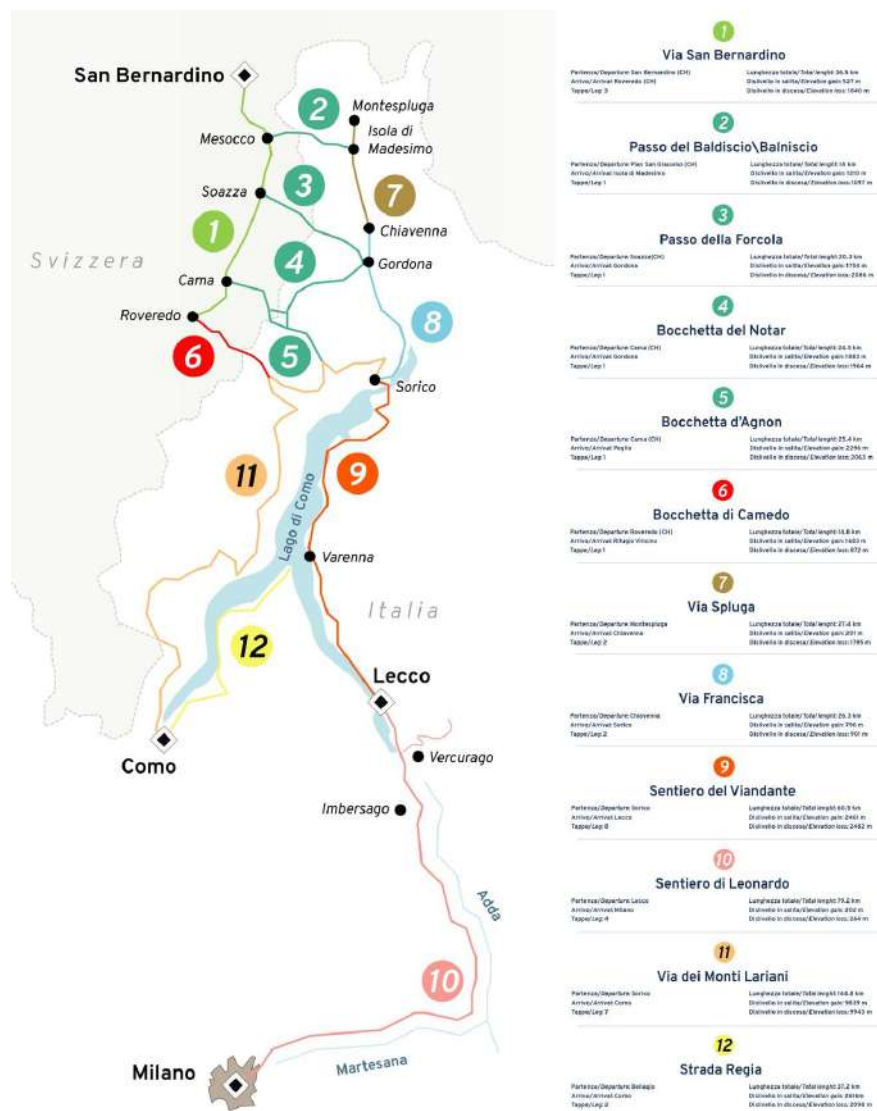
San Bernardino
Mesocco
Montespluga
Isola di Madesimo
2
Soazza
3
7
1
Chiavenna
Svizzera
Cama
4
Gordona
Roveredo
8
6
5
Sorico
11
9
Lago di Como
Varenna
Italia
12
Lecco
Como
Vercurago
Imbersago
Adda
10
Milano
Martesana

1
Via San Bernardino
Partenza/Departure San Bernardino (CH) — Lunghezza totale/Total lenght 36.5 km
Arrivo/Arrival Roveredo (CH) — Dislivello in salita/Elevation gain 527 m
Tappe/Leg 3 — Dislivello in discesa/Elevation loss 1640 m

2
Passo del Baldiscio\Balniscio
Partenza/Departure Pian San Giacomo (CH) — Lunghezza totale/Total lenght 18 km
Arrivo/Arrival Isola di Madesimo — Dislivello in salita/Elevation gain 1210 m
Tappe/Leg 1 — Dislivello in discesa/Elevation loss 1097 m

3
Passo della Forcola
Partenza/Departure Soazza (CH) — Lunghezza totale/Total lenght 20.3 km
Arrivo/Arrival Gordona — Dislivello in salita/Elevation gain 1756 m
Tappe/Leg 1 — Dislivello in discesa/Elevation loss 2086 m

4
Bocchetta del Notar
Partenza/Departure Cama (CH) — Lunghezza totale/Total lenght 24.5 km
Arrivo/Arrival Gordona — Dislivello in salita/Elevation gain 1883 m
Tappe/Leg 1 — Dislivello in discesa/Elevation loss 1964 m

5
Bocchetta d'Agnon
Partenza/Departure Cama (CH) — Lunghezza totale/Total lenght 25.4 km
Arrivo/Arrival Peglio — Dislivello in salita/Elevation gain 2296 m
Tappe/Leg 1 — Dislivello in discesa/Elevation loss 2063 m

6
Bocchetta di Camedo
Partenza/Departure Roveredo (CH) — Lunghezza totale/Total lenght 18.8 km
Arrivo/Arrival Rifugio Vincino — Dislivello in salita/Elevation gain 1603 m
Tappe/Leg 1 — Dislivello in discesa/Elevation loss 872 m

7
Via Spluga
Partenza/Departure Montespluga — Lunghezza totale/Total lenght 27.4 km
Arrivo/Arrival Chiavenna — Dislivello in salita/Elevation gain 201 m
Tappe/Leg 2 — Dislivello in discesa/Elevation loss 1795 m

8
Via Francisca
Partenza/Departure Chiavenna — Lunghezza totale/Total lenght 26.3 km
Arrivo/Arrival Sorico — Dislivello in salita/Elevation gain 796 m
Tappe/Leg 2 — Dislivello in discesa/Elevation loss 991 m

9
Sentiero del Viandante
Partenza/Departure Sorico — Lunghezza totale/Total lenght 60.9 km
Arrivo/Arrival Lecco — Dislivello in salita/Elevation gain 2461 m
Tappe/Leg 6 — Dislivello in discesa/Elevation loss 2482 m

10
Sentiero di Leonardo
Partenza/Departure Lecco — Lunghezza totale/Total lenght 75.2 km
Arrivo/Arrival Milano — Dislivello in salita/Elevation gain 810 m
Tappe/Leg 4 — Dislivello in discesa/Elevation loss 864 m

11
Via dei Monti Lariani
Partenza/Departure Sorico — Lunghezza totale/Total lenght 144.8 km
Arrivo/Arrival Como — Dislivello in salita/Elevation gain 9839 m
Tappe/Leg 7 — Dislivello in discesa/Elevation loss 9943 m

12
Strada Regia
Partenza/Departure Bellagio — Lunghezza totale/Total lenght 37.2 km
Arrivo/Arrival Como — Dislivello in salita/Elevation gain 2618 m
Tappe/Leg 2 — Dislivello in discesa/Elevation loss 2898 m